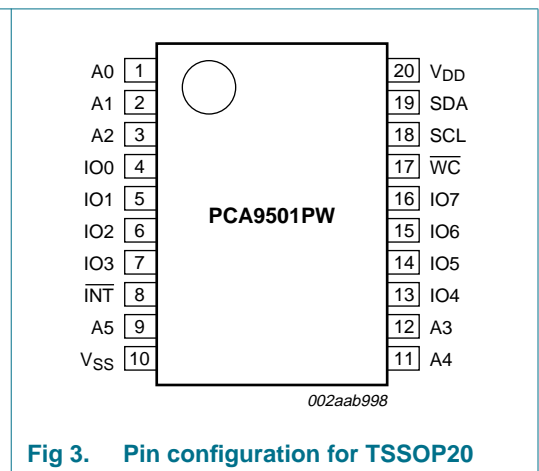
A0 1
A1 2
A2 3
IO0 4
IO1 5
IO2 6
IO3 7
$\overline{INT}$ 8
A5 9
$V_{SS}$ 10

PCA9501PW

20 $V_{DD}$
19 SDA
18 SCL
17 $\overline{WC}$
16 IO7
15 IO6
14 IO5
13 IO4
12 A3
11 A4

002aab998

Fig 3. Pin configuration for TSSOP20